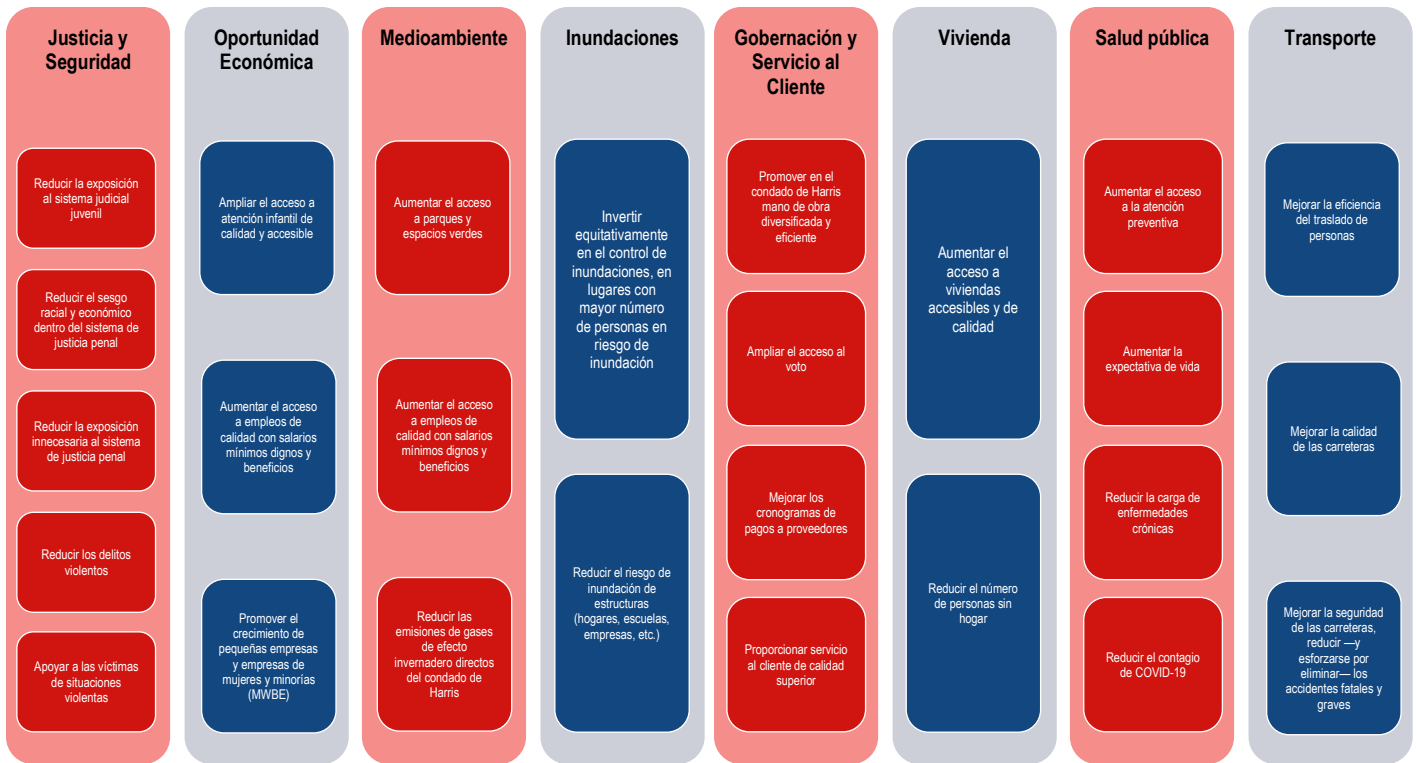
Justicia y Seguridad

Reducir la exposición al sistema judicial juvenil

Reducir el sesgo racial y económico dentro del sistema de justicia penal

Reducir la exposición innecesaria al sistema de justicia penal

Reducir los delitos violentos

Apoyar a las víctimas de situaciones violentas

Oportunidad Económica

Ampliar el acceso a atención infantil de calidad y accesible

Aumentar el acceso a empleos de calidad con salarios mínimos dignos y beneficios

Promover el crecimiento de pequeñas empresas y empresas de mujeres y minorías (MWBE)

Medioambiente

Aumentar el acceso a parques y espacios verdes

Aumentar el acceso a empleos de calidad con salarios mínimos dignos y beneficios

Reducir las emisiones de gases de efecto invernadero directos del condado de Harris

Inundaciones

Invertir equitativamente en el control de inundaciones, en lugares con mayor número de personas en riesgo de inundación

Reducir el riesgo de inundación de estructuras (hogares, escuelas, empresas, etc.)

Gobernación y Servicio al Cliente

Promover en el condado de Harris mano de obra diversificada y eficiente

Ampliar el acceso al voto

Mejorar los cronogramas de pagos a proveedores

Proporcionar servicio al cliente de calidad superior

Vivienda

Aumentar el acceso a viviendas accesibles y de calidad

Reducir el número de personas sin hogar

Salud pública

Aumentar el acceso a la atención preventiva

Aumentar la expectativa de vida

Reducir la carga de enfermedades crónicas

Reducir el contagio de COVID-19

Transporte

Mejorar la eficiencia del traslado de personas

Mejorar la calidad de las carreteras

Mejorar la seguridad de las carreteras, reducir —y esforzarse por eliminar— los accidentes fatales y graves